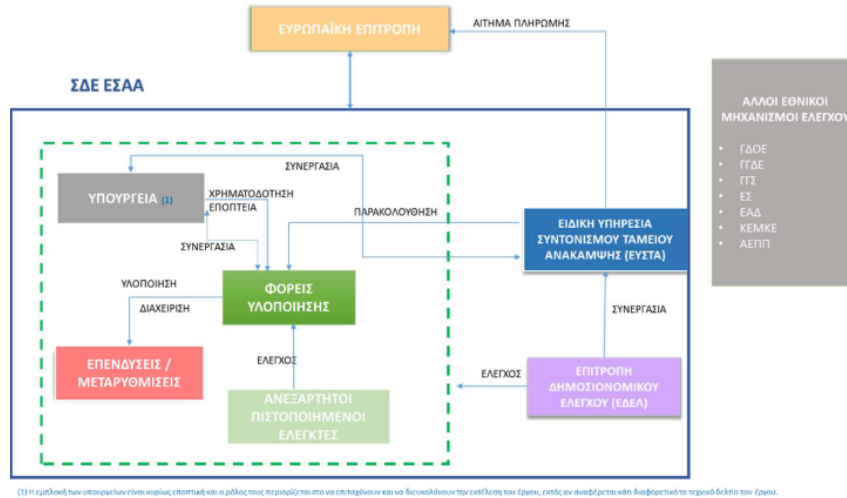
ΕΥΡΩΠΑΪΚΗ ΕΠΙΤΡΟΠΗ

ΑΙΤΗΜΑ ΠΛΗΡΩΜΗΣ

ΣΔΕ ΕΣΑΑ

ΑΛΛΟΙ ΕΘΝΙΚΟΙ ΜΗΧΑΝΙΣΜΟΙ ΕΛΕΓΧΟΥ

- ΓΔΟΕ
- ΓΓΔΕ
- ΓΓΣ
- ΕΣ
- ΕΑΔ
- ΚΕΜΚΕ
- ΑΕΠΠ

ΣΥΝΕΡΓΑΣΙΑ

ΥΠΟΥΡΓΕΙΑ (1)

ΧΡΗΜΑΤΟΔΟΤΗΣΗ
ΕΠΟΠΤΕΙΑ

ΠΑΡΑΚΟΛΟΥΘΗΣΗ

ΕΙΔΙΚΗ ΥΠΗΡΕΣΙΑ ΣΥΝΤΟΝΙΣΜΟΥ ΤΑΜΕΙΟΥ ΑΝΑΚΑΜΨΗΣ (ΕΥΣΤΑ)

ΣΥΝΕΡΓΑΣΙΑ

ΥΛΟΠΟΙΗΣΗ

ΦΟΡΕΙΣ ΥΛΟΠΟΙΗΣΗΣ

ΔΙΑΧΕΙΡΙΣΗ

ΣΥΝΕΡΓΑΣΙΑ

ΕΠΕΝΔΥΣΕΙΣ / ΜΕΤΑΡΥΘΜΙΣΕΙΣ

ΕΛΕΓΧΟΣ

ΕΛΕΓΧΟΣ

ΕΠΙΤΡΟΠΗ ΔΗΜΟΣΙΟΝΟΜΙΚΟΥ ΕΛΕΓΧΟΥ (ΕΔΕΛ)

ΑΝΕΞΑΡΤΗΤΟΙ ΠΙΣΤΟΠΟΙΗΜΕΝΟΙ ΕΛΕΓΚΤΕΣ

(1) Η εμπλοκή των υπουργείων είναι κυρίως εποπτική και ο ρόλος τους περιορίζεται στο να επιταχύνουν και να διευκολύνουν την εκτέλεση του έργου, εκτός αν αναφέρεται κάτι διαφορετικό το τεχνικό δελτίο του έργου.